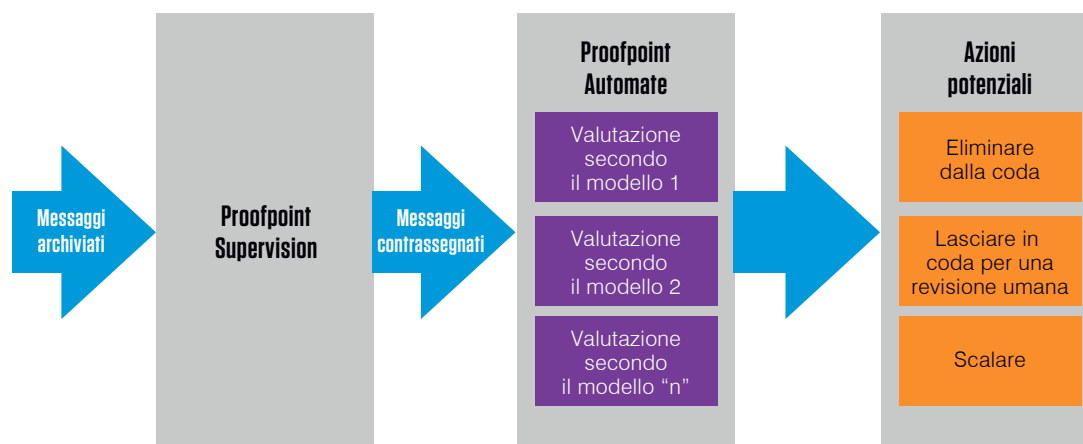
Messaggi archiviati

Proofpoint Supervision

Messaggi contrassegnati

Proofpoint Automate

Valutazione secondo il modello 1

Valutazione secondo il modello 2

Valutazione secondo il modello “n”

Azioni potenziali

Eliminare dalla coda

Lasciare in coda per una revisione umana

Scalare